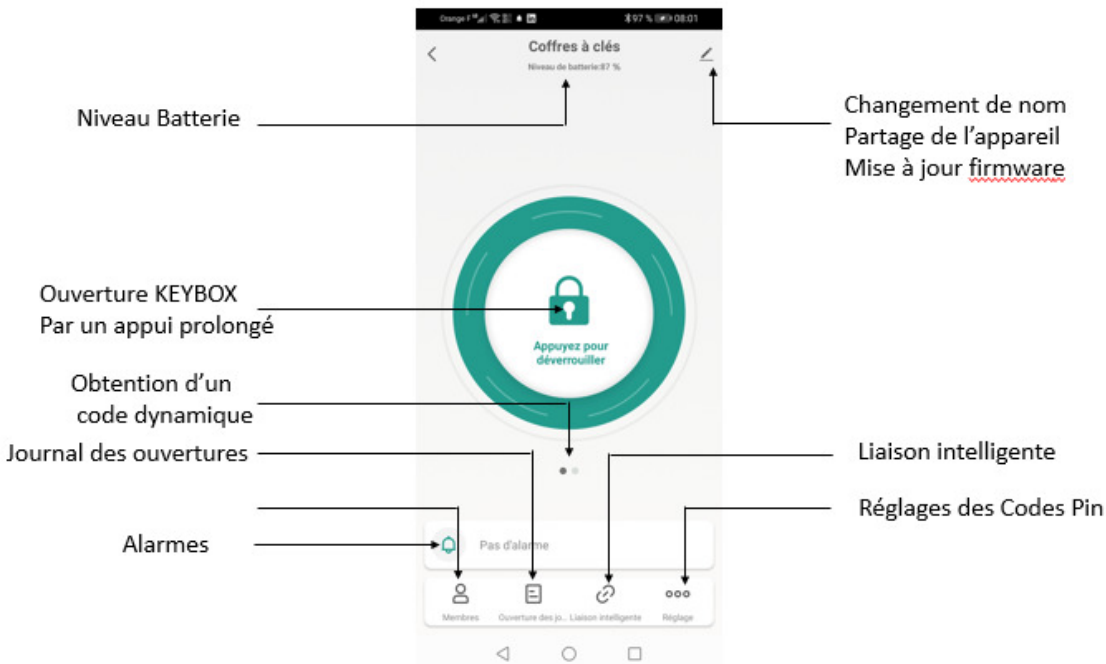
Orange F 97 % 08:01

Coffres à clés

Niveau de batterie:97 %

Niveau Batterie

Changement de nom
Partage de l'appareil
Mise à jour firmware

Ouverture KEYBOX
Par un appui prolongé

Appuyez pour déverrouiller

Obtention d'un code dynamique

Journal des ouvertures

Liaison intelligente

Réglages des Codes Pin

Alarmes

Pas d'alarme

Membres

Ouverture des jo...

Liaison intelligente

Réglage